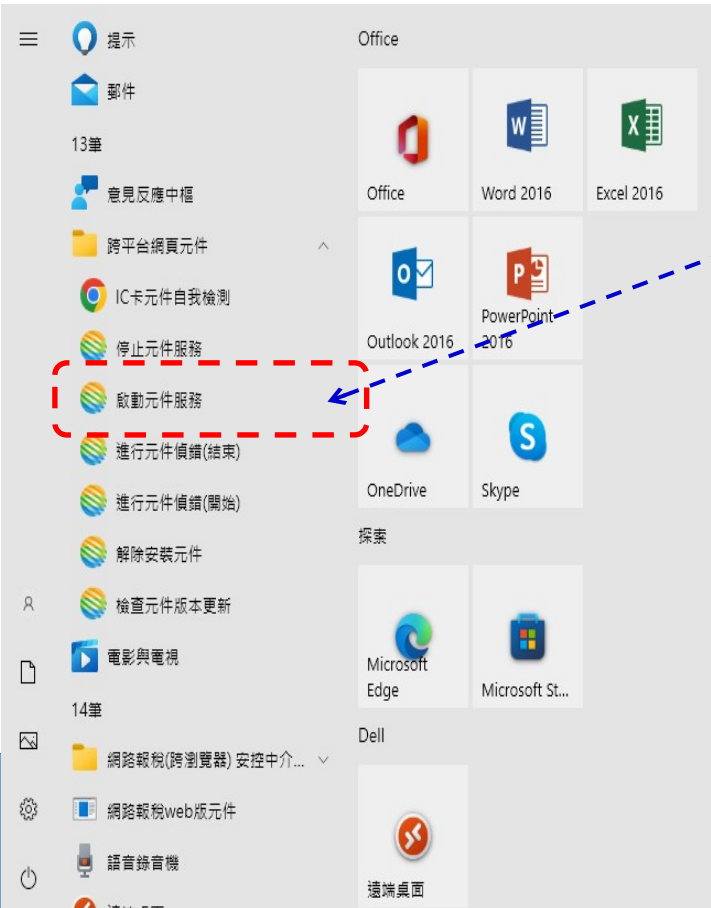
提示
郵件
13筆
意見反應中樞
跨平台網頁元件
IC卡元件自我檢測
停止元件服務
啟動元件服務
進行元件偵錯(結束)
進行元件偵錯(開始)
解除安裝元件
檢查元件版本更新
電影與電視
14筆
網路報稅(跨瀏覽器) 安控中介...
網路報稅web版元件
語音錄音機
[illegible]

Office
Office
Word 2016
Excel 2016
Outlook 2016
PowerPoint 2016
OneDrive
Skype
探索
Microsoft Edge
Microsoft St...
Dell
遠端桌面